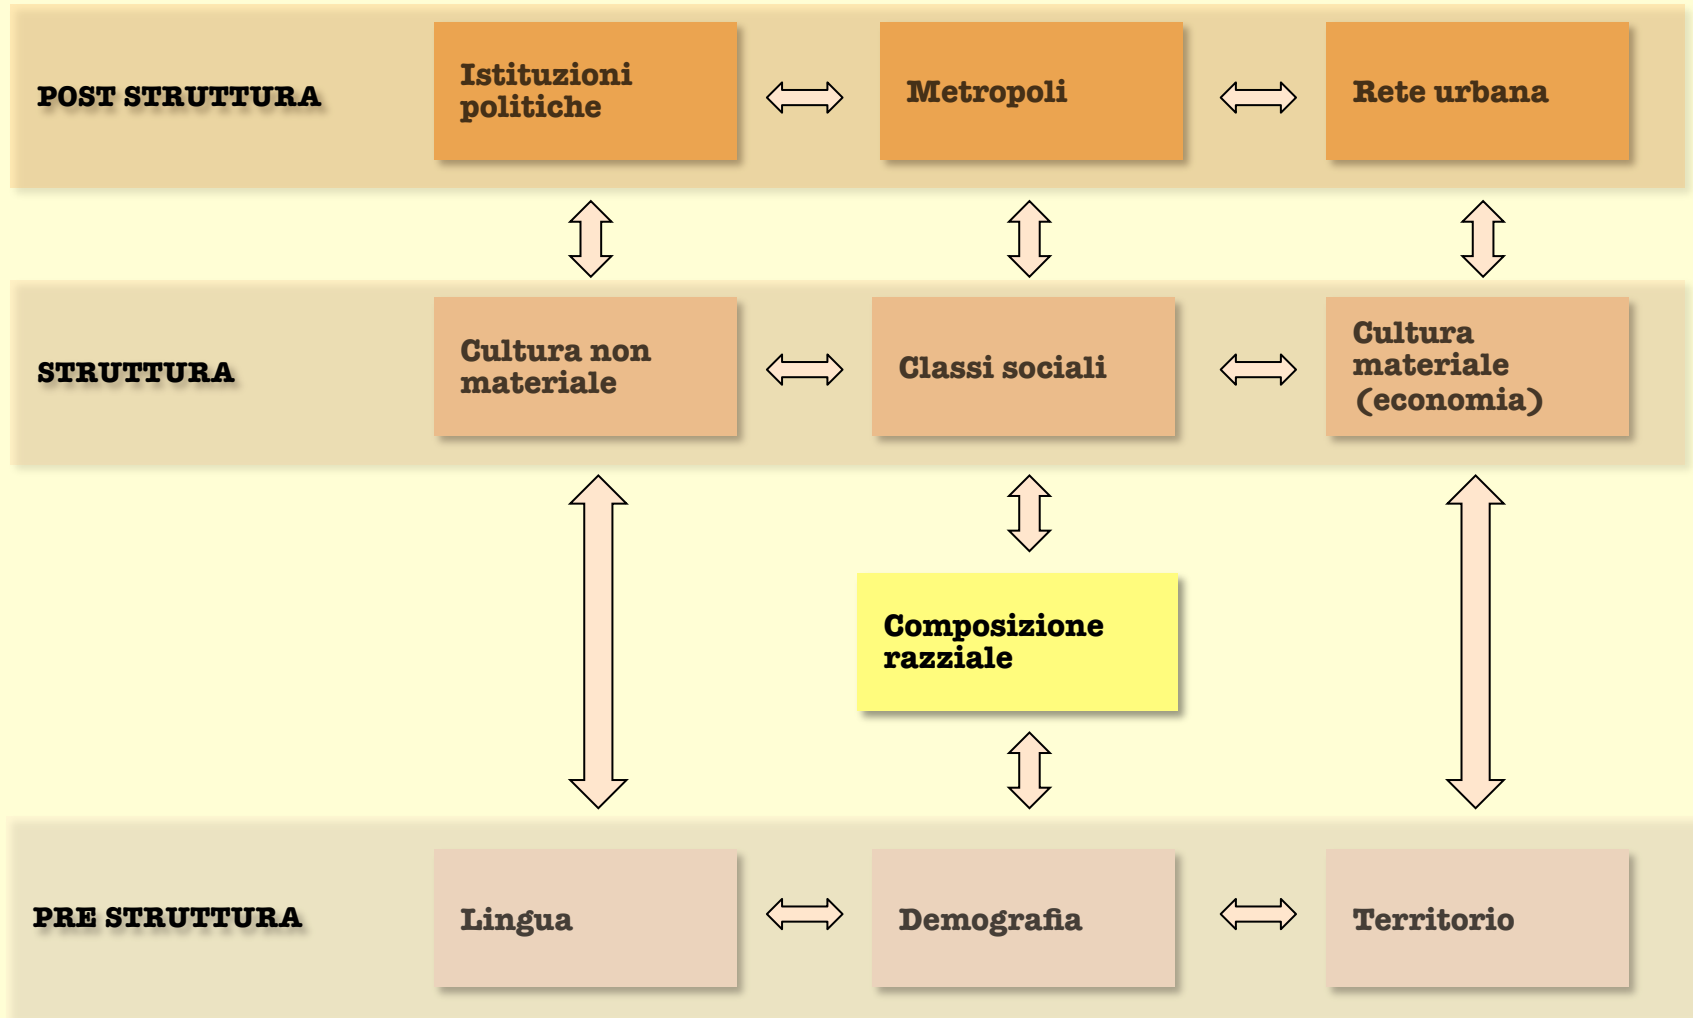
POST STRUTTURA

Istituzioni politiche

Metropoli

Rete urbana

STRUTTURA

Cultura non materiale

Classi sociali

Cultura materiale (economia)

Composizione razziale

PRE STRUTTURA

Lingua

Demografia

Territorio